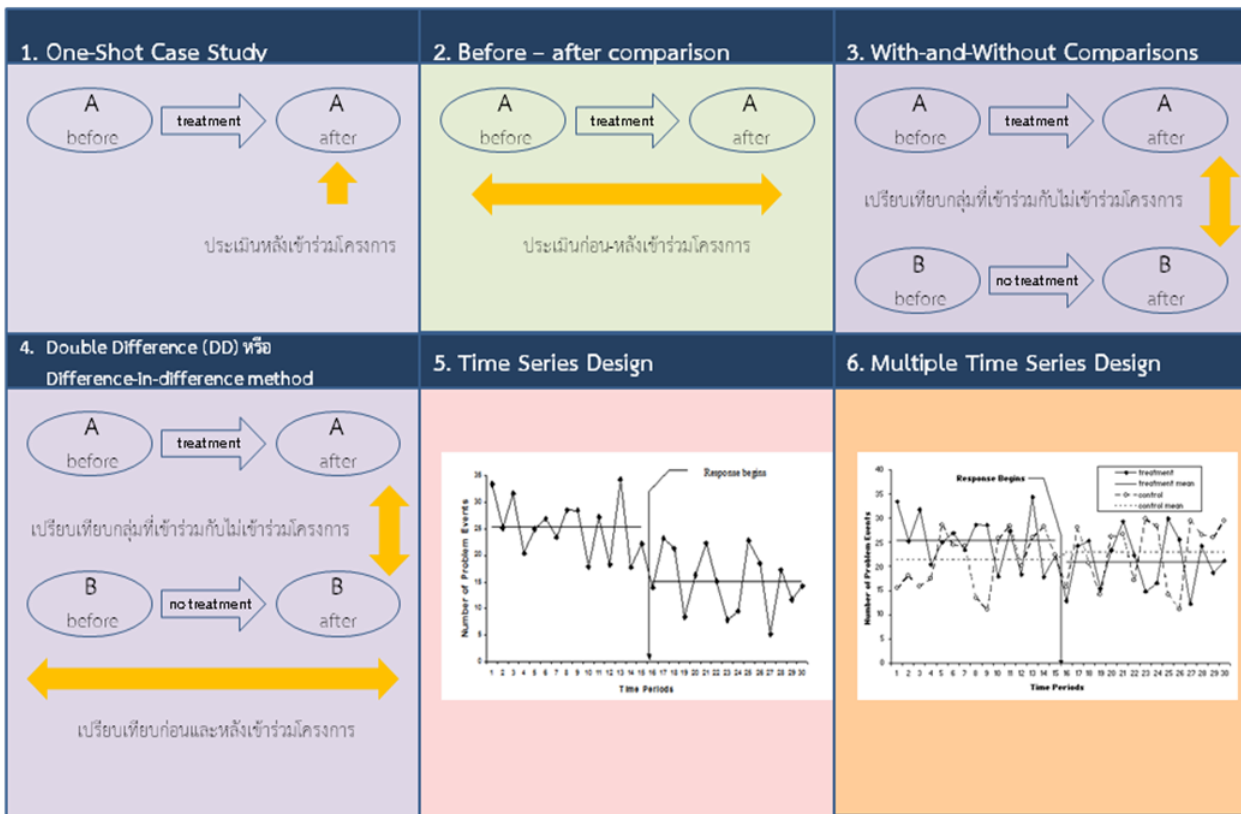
1. One-Shot Case Study

A before

treatment

A after

ประเมินหลังเข้าร่วมโครงการ

2. Before – after comparison

A before

treatment

A after

ประเมินก่อน-หลังเข้าร่วมโครงการ

3. With-and-Without Comparisons

A before

treatment

A after

เปรียบเทียบกลุ่มที่เข้าร่วมกับไม่เข้าร่วมโครงการ

B before

no treatment

B after

4. Double Difference (DD) หรือ Difference-in-difference method

A before

treatment

A after

เปรียบเทียบกลุ่มที่เข้าร่วมกับไม่เข้าร่วมโครงการ

B before

no treatment

B after

เปรียบเทียบก่อนและหลังเข้าร่วมโครงการ

5. Time Series Design

Response begins

Number of Problem Events

35 30 25 20 15 10 5 0

1 2 3 4 5 6 7 8 9 10 11 12 13 14 15 16 17 18 19 20 21 22 23 24 25 26 27 28 29 30

Time Periods

6. Multiple Time Series Design

Response Begins

treatment
treatment mean
control
control mean

Number of Problem Events

40 35 30 25 20 15 10 5 0

1 2 3 4 5 6 7 8 9 10 11 12 13 14 15 16 17 18 19 20 21 22 23 24 25 26 27 28 29 30

Time Periods